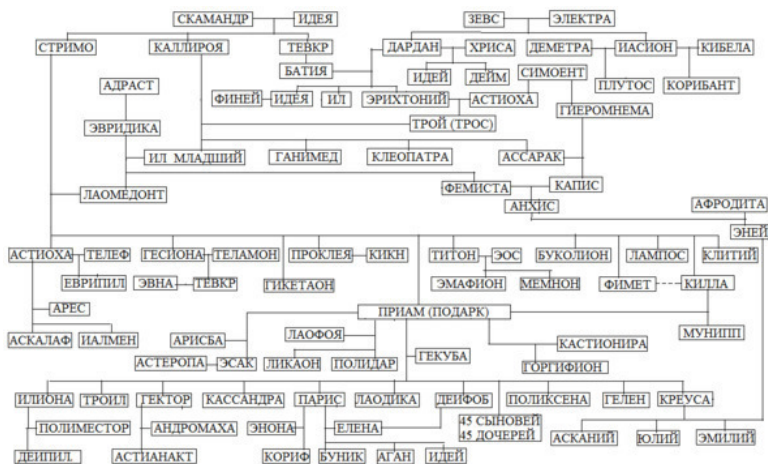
СКАМАНДР
ИДЕЯ
ЗЕВС
ЭЛЕКТРА
СТРИМО
КАЛЛИРОЯ
ТЕВКР
ДАРДАН
ХРИСА
ДЕМЕТРА
ИАСИОН
КИБЕЛА
БАТИЯ
ИДЕЙ
ДЕЙМ
СИМОЕНТ
ПЛУТОС
КОРИБАНТ
АДРАСТ
ФИНЕЙ
ИДЕЯ
ИЛ
ЭРИХТОНИЙ
АСТИОХА
ГИЕРОМНЕМА
ЭВРИДИКА
ТРОЙ (ТРОС)
ИЛ МЛАДШИЙ
ГАНИМЕД
КЛЕОПАТРА
АССАРАК
ЛАОМЕДОНТ
ФЕМИСТА
КАПИС
АНХИС
АФРОДИТА
ЭНЕЙ
АСТИОХА
ТЕЛЕФ
ГЕСИОНА
ТЕЛАМОН
ПРОКЛЕЯ
КИКН
ТИТОН
ЭОС
БУКОЛИОН
ЛАМПОС
КЛИТИЙ
ЕВРИПИЛ
ЭВНА
ТЕВКР
ГИКЕТАОН
ЭМАФИОН
МЕМНОН
ФИМЕТ
КИЛЛА
АРЕС
ПРИАМ (ПОДАРК)
МУНИПП
АСКАЛАФ
ИАЛМЕН
АРИСБА
ЛАОФОЯ
КАСТИОНИРА
АСТЕРОПА
ЭСАК
ЛИКАОН
ПОЛИДАР
ГЕКУБА
ГОРГИФИОН
ИЛИОНА
ТРОИЛ
ГЕКТОР
КАССАНДРА
ПАРИС
ЛАОДИКА
ДЕИФОБ
ПОЛИКСЕНА
ГЕЛЕН
КРЕУСА
ПОЛИМЕСТОР
АНДРОМАХА
ЭНОНА
ЕЛЕНА
45 СЫНОВЕЙ
45 ДОЧЕРЕЙ
АСКАНИЙ
ЮЛИЙ
ЭМИЛИЙ
ДЕИПИЛ.
АСТИАНАКТ
КОРИФ
БУНИК
АГАН
ИДЕЙ